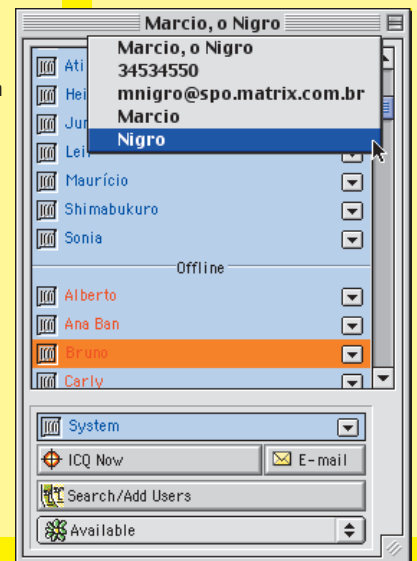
Marcio, o Nigro

Marcio, o Nigro
34534550
mnigro@spo.matrix.com.br
Marcio
Nigro

Ati
Hei
Jun
Lei
Maurício
Shimabukuro
Sonia

Offline

Alberto
Ana Ban
Bruno
Carly

System
ICQ Now
E-mail
Search/Add Users
Available